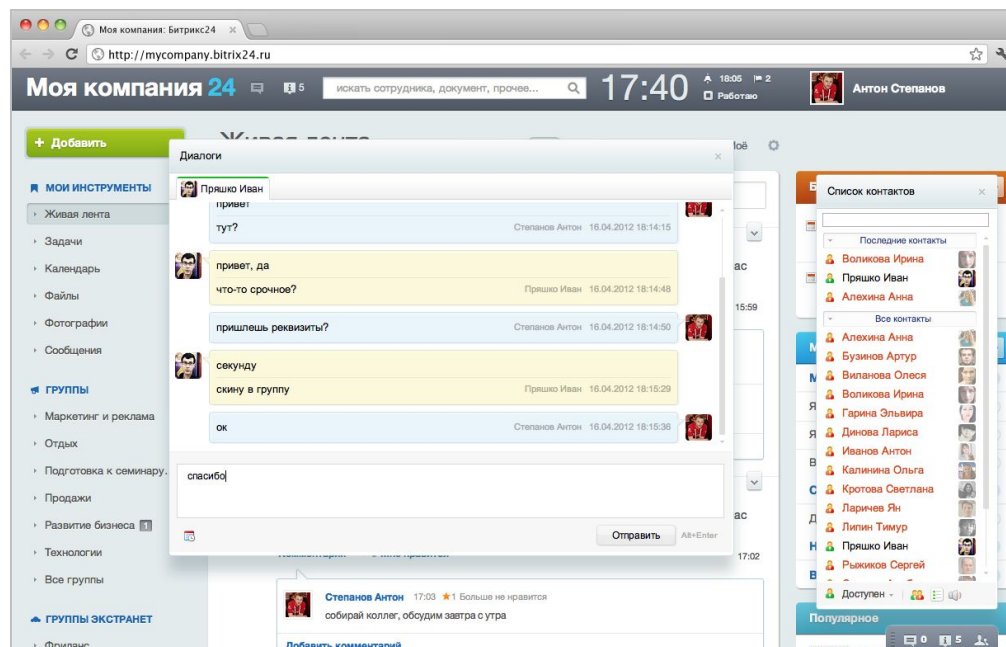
Моя компания: Битрикс24 ×

http://mycompany.bitrix24.ru

Моя компания 24   5   искать сотрудника, документ, прочее...   17:40   18:05   2   Работаю   Антон Степанов

+ Добавить

МОИ ИНСТРУМЕНТЫ
Живая лента
Задачи
Календарь
Файлы
Фотографии
Сообщения

ГРУППЫ
Маркетинг и реклама
Отдых
Подготовка к семинару
Продажи
Развитие бизнеса 1
Технологии
Все группы

ГРУППЫ ЭКСТРАНЕТ
Фриланс

Живая лента

Диалоги ×

Пряшко Иван

привет
тут?   Степанов Антон 16.04.2012 18:14:15

привет, да
что-то срочное?   Пряшко Иван 16.04.2012 18:14:48

пришлешь реквизиты?   Степанов Антон 16.04.2012 18:14:50

секунду
скину в группу   Пряшко Иван 16.04.2012 18:15:29

ок   Степанов Антон 16.04.2012 18:15:36

спасибо

Отправить   Alt+Enter

Степанов Антон 17:03 ★1 Больше не нравится
собирай коллег, обсудим завтра с утра

Добавить комментарий

Список контактов ×

Последние контакты
Воликова Ирина
Пряшко Иван
Алехина Анна

Все контакты
Алехина Анна
Бузинов Артур
Виланова Олеся
Воликова Ирина
Гарина Эльвира
Динова Лариса
Иванов Антон
Калинина Ольга
Кротова Светлана
Ларичев Ян
Липин Тимур
Пряшко Иван
Рыжиков Сергей

Доступен

Популярное

0   5